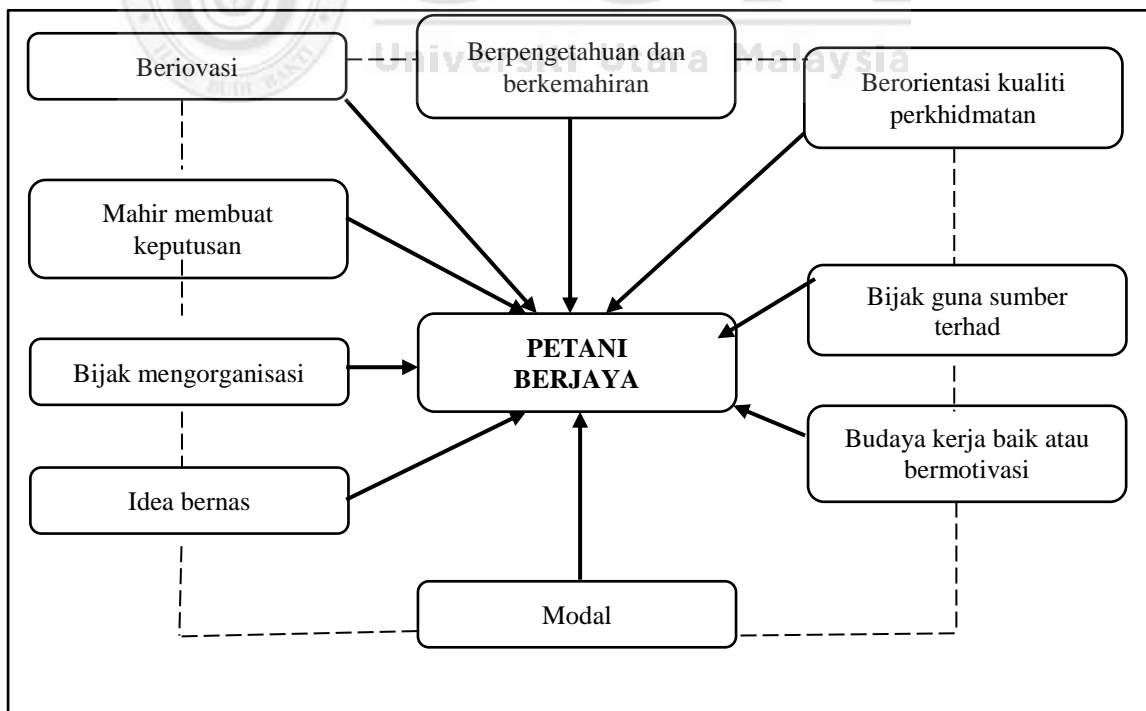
Universiti Utara Malaysia

Beriovasi

Berpengetahuan dan berkemahiran

Berorientasi kualiti perkhidmatan

Mahir membuat keputusan

Bijak guna sumber terhad

PETANI BERJAYA

Bijak mengorganisasi

Budaya kerja baik atau bermotivasi

Idea bernas

Modal